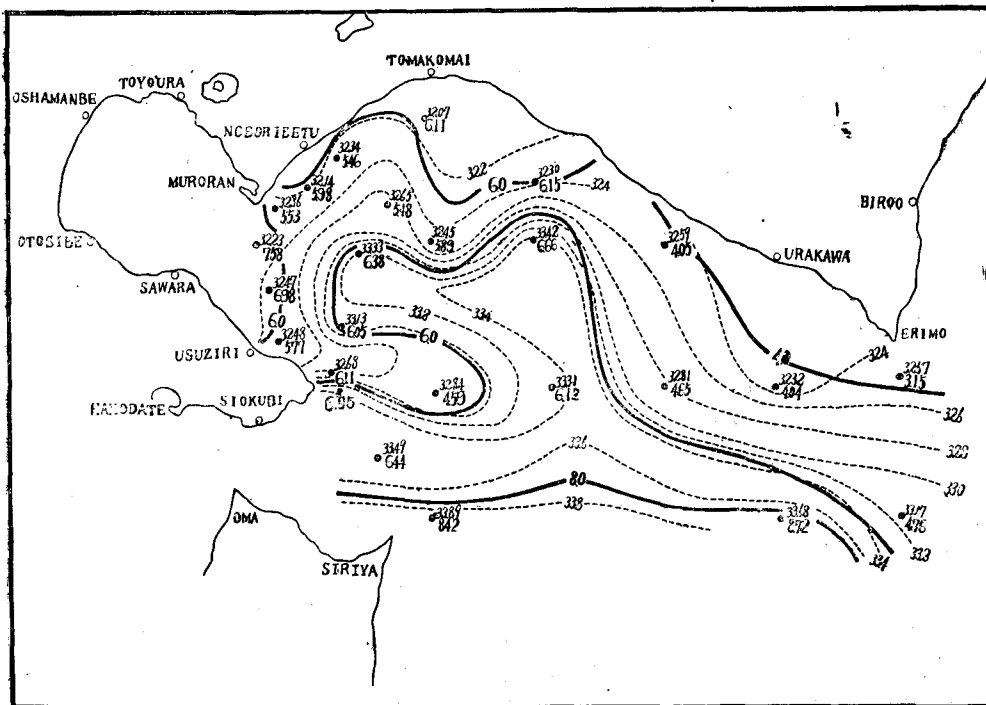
TOMAKOMAI
OSHAMANBE
TOYOURA
NCEORIEETU
MURORAN
BIROO
OTOSIBE
URAKAWA
SAWARA
ERIMO
USUZIRI
HAKODATE
SIOKUBI
OMA
SIRIYA

3207
611
3234
346
3214
398
3238
553
322
3230
615
324
60
3265
518
3223
758
3345
589
3342
666
3259
405
3333
638
3247
698
60
318
334
3313
605
60
3248
571
3268
611
605
3234
459
3331
612
3281
465
3232
494
40
324
3257
315
326
328
330
3349
644
326
80
3389
842
338
3318
272
3317
425
333
324